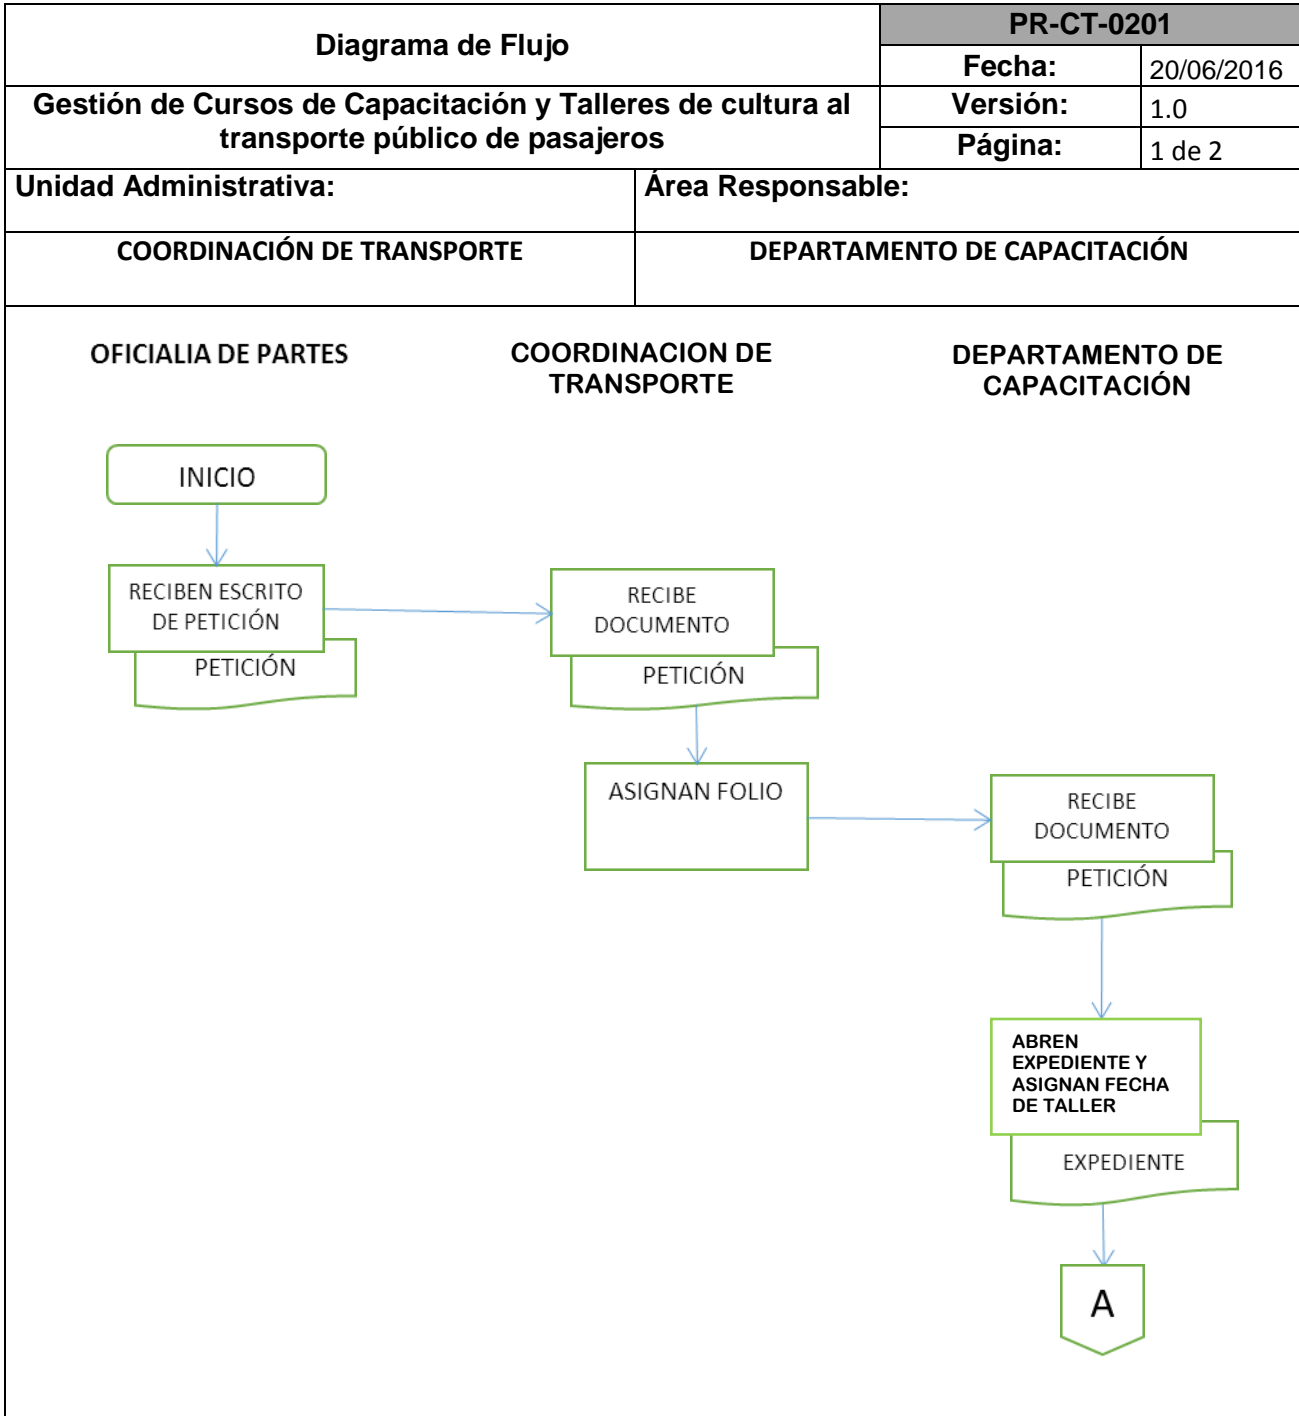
| Diagrama de Flujo | PR-CT-0201 | |
|---|---|---|
| | Fecha: | 20/06/2016 |
| Gestión de Cursos de Capacitación y Talleres de cultura al transporte público de pasajeros | Versión: | 1.0 |
| | Página: | 1 de 2 |

| Unidad Administrativa: | Área Responsable: |
|---|---|
| COORDINACIÓN DE TRANSPORTE | DEPARTAMENTO DE CAPACITACIÓN |

OFICIALIA DE PARTES

COORDINACION DE TRANSPORTE

DEPARTAMENTO DE CAPACITACIÓN

INICIO

RECIBEN ESCRITO DE PETICIÓN

PETICIÓN

RECIBE DOCUMENTO

PETICIÓN

ASIGNAN FOLIO

RECIBE DOCUMENTO

PETICIÓN

ABREN EXPEDIENTE Y ASIGNAN FECHA DE TALLER

EXPEDIENTE

A